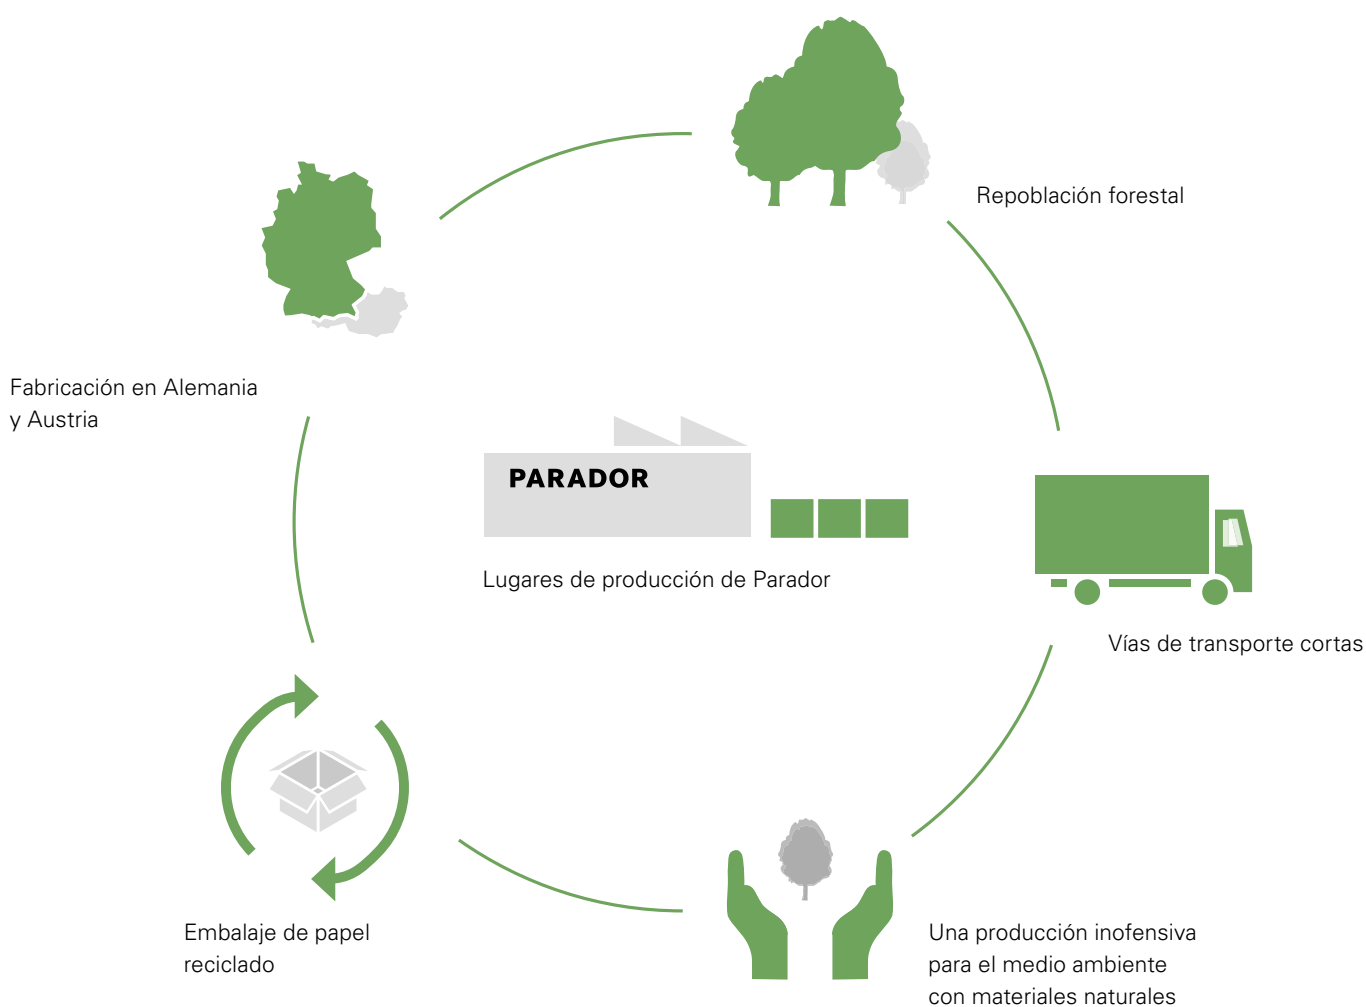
Repoblación forestal

Fabricación en Alemania y Austria

PARADOR

Lugares de producción de Parador

Vías de transporte cortas

Embalaje de papel reciclado

Una producción inofensiva para el medio ambiente con materiales naturales